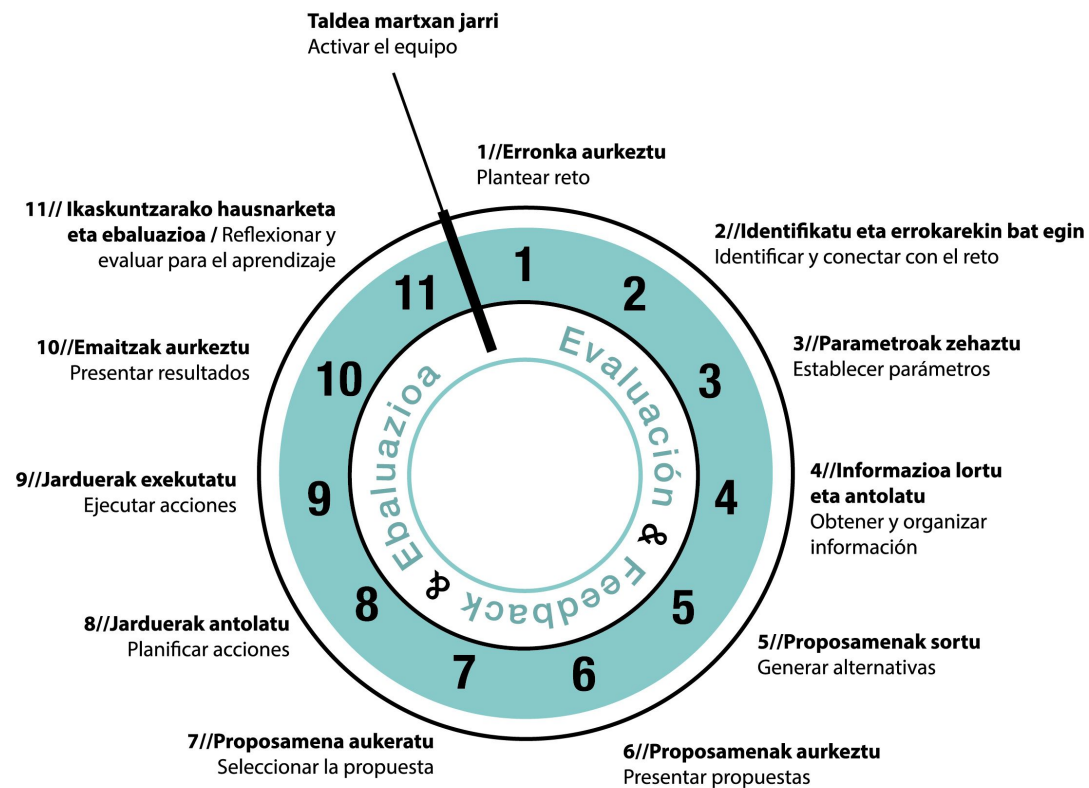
**Taldea martxan jarri**
Activar el equipo

**1//Erronka aurkeztu**
Plantear reto

**2//Identifikatu eta errokarekin bat egin**
Identificar y conectar con el reto

**3//Parametroak zehaztu**
Establecer parámetros

**4//Informazioa lortu eta antolatu**
Obtener y organizar información

**5//Proposamenak sortu**
Generar alternativas

**6//Proposamenak aurkeztu**
Presentar propuestas

**7//Proposamena aukeratu**
Seleccionar la propuesta

**8//Jarduerak antolatu**
Planificar acciones

**9//Jarduerak exekutatu**
Ejecutar acciones

**10//Emaitzak aurkeztu**
Presentar resultados

**11// Ikaskuntzarako hausnarketa eta ebaluazioa /** Reflexionar y evaluar para el aprendizaje

1 2 3 4 5 6 7 8 9 10 11

Evaluación & Feedback & Ebaluazioa